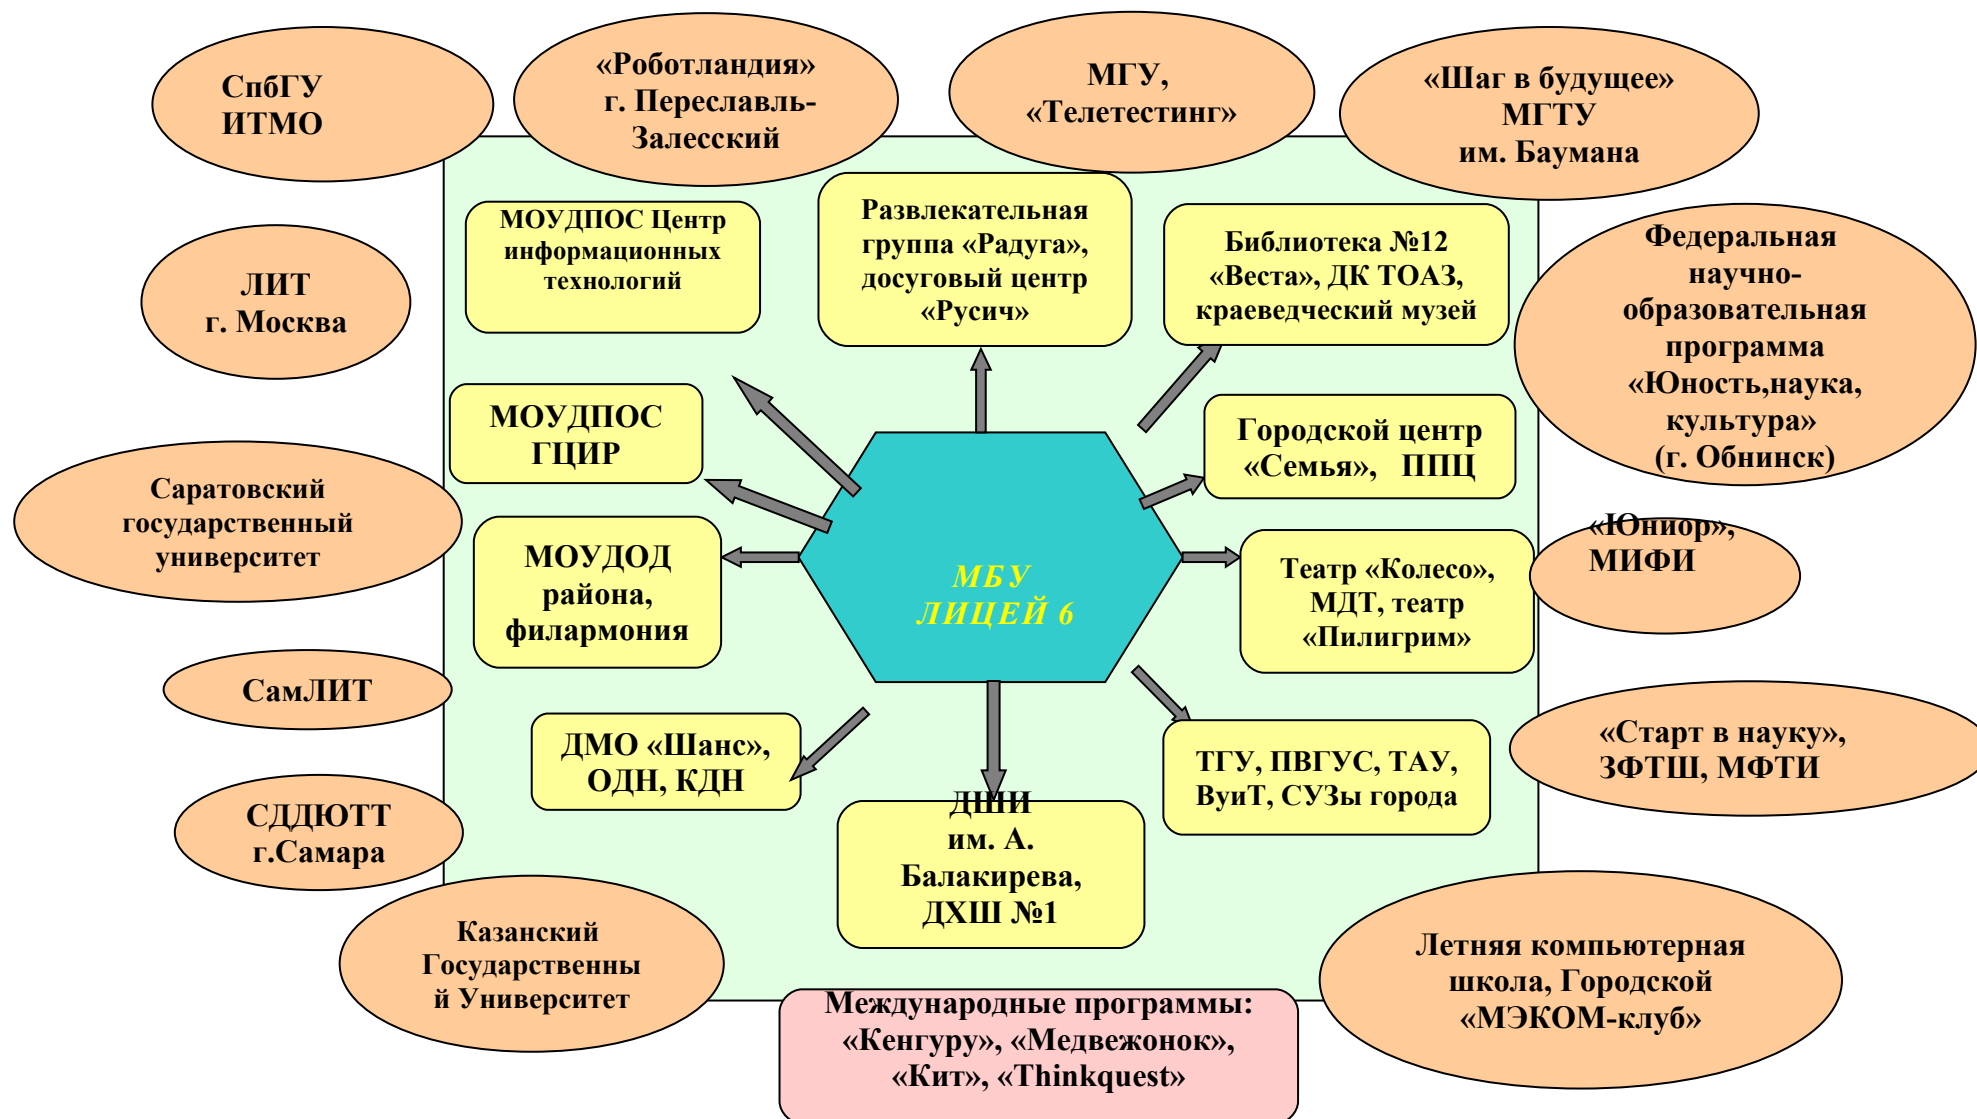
СпбГУ ИТМО

«Роботландия» г. Переславль-Залесский

МГУ, «Телетестинг»

«Шаг в будущее» МГТУ им. Баумана

ЛИТ г. Москва

МОУДПОС Центр информационных технологий

Развлекательная группа «Радуга», досуговый центр «Русич»

Библиотека №12 «Веста», ДК ТОАЗ, краеведческий музей

Федеральная научно-образовательная программа «Юность,наука, культура» (г. Обнинск)

МОУДПОС ГЦИР

Городской центр «Семья», ППЦ

Саратовский государственный университет

МОУДОД района, филармония

МБУ ЛИЦЕЙ 6

Театр «Колесо», МДТ, театр «Пилигрим»

«Юниор», МИФИ

СамЛИТ

ДМО «Шанс», ОДН, КДН

ДШИ им. А. Балакирева, ДХШ №1

ТГУ, ПВГУС, ТАУ, ВуиТ, СУЗы города

«Старт в науку», ЗФТШ, МФТИ

СДДЮТТ г.Самара

Казанский Государственный Университет

Международные программы: «Кенгуру», «Медвежонок», «Кит», «Thinkquest»

Летняя компьютерная школа, Городской «МЭКОМ-клуб»